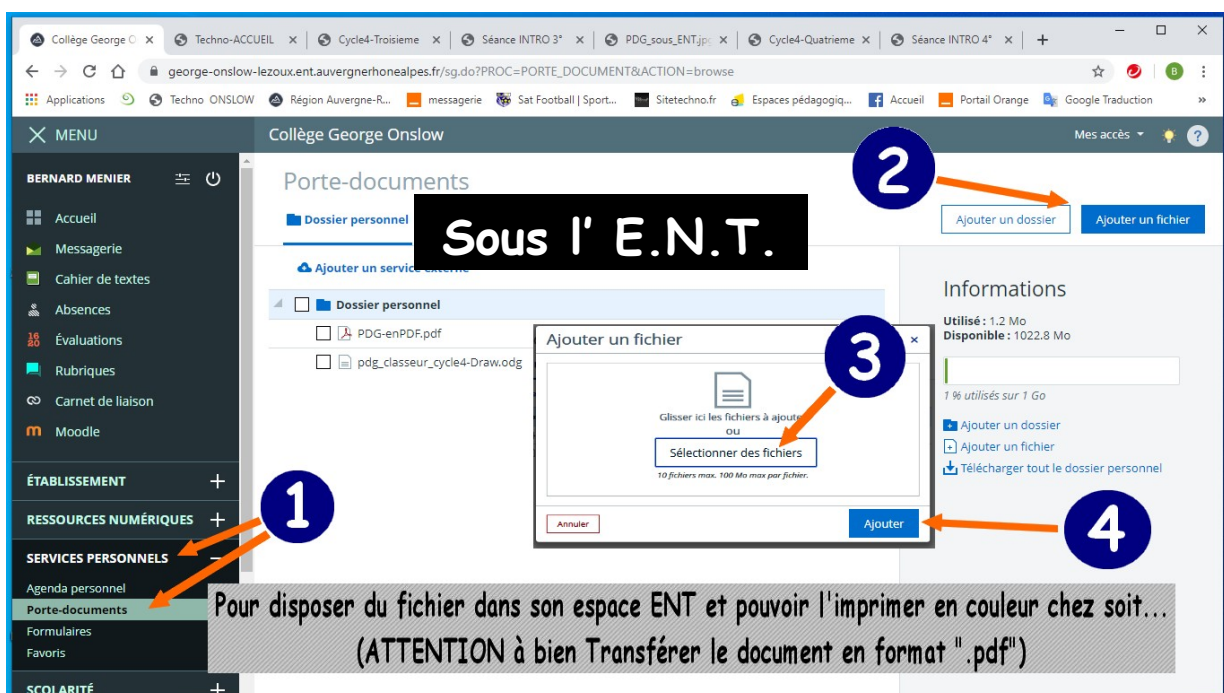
Collège George O ×   Techno-ACCUEIL ×   Cycle4-Troisieme ×   Séance INTRO 3° ×   PDG_sous_ENT.jpg ×   Cycle4-Quatrieme ×   Séance INTRO 4° ×   +

george-onslow-lezoux.ent.auvergnerhonealpes.fr/sg.do?PROC=PORTE_DOCUMENT&ACTION=browse

Applications   Techno ONSLOW   Région Auvergne-R...   messagerie   Sat Football | Sport...   Sitetechno.fr   Espaces pédagogiq...   Accueil   Portail Orange   Google Traduction   »

MENU

Collège George Onslow

Mes accès

BERNARD MENIER

Accueil
Messagerie
Cahier de textes
Absences
Évaluations
Rubriques
Carnet de liaison
Moodle

ÉTABLISSEMENT
RESSOURCES NUMÉRIQUES
SERVICES PERSONNELS
Agenda personnel
Porte-documents
Formulaires
Favoris
SCOLARITÉ

Porte-documents

Dossier personnel

Sous l' E.N.T.

Ajouter un dossier   Ajouter un fichier

Ajouter un service externe

Dossier personnel
PDG-enPDF.pdf
pdg_classeur_cycle4-Draw.odg

Ajouter un fichier
Glisser ici les fichiers à ajouter
ou
Sélectionner des fichiers
10 fichiers max. 100 Mo max par fichier.
Annuler   Ajouter

Informations
Utilisé : 1.2 Mo
Disponible : 1022.8 Mo
1 % utilisés sur 1 Go
Ajouter un dossier
Ajouter un fichier
Télécharger tout le dossier personnel

1 2 3 4

Pour disposer du fichier dans son espace ENT et pouvoir l'imprimer en couleur chez soit...
(ATTENTION à bien Transférer le document en format ".pdf")